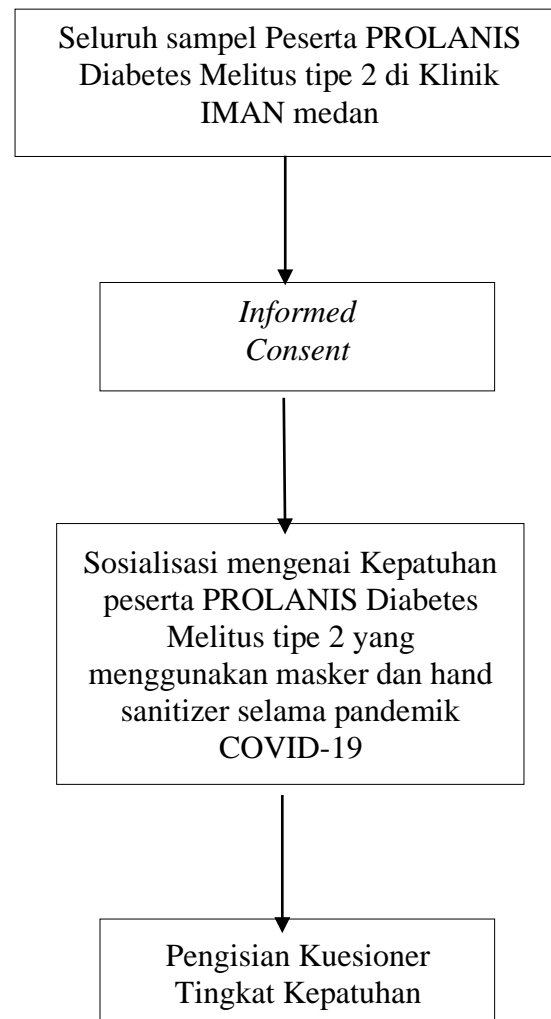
Seluruh sampel Peserta PROLANIS Diabetes Melitus tipe 2 di Klinik IMAN medan

Informed Consent

Sosialisasi mengenai Kepatuhan peserta PROLANIS Diabetes Melitus tipe 2 yang menggunakan masker dan hand sanitizer selama pandemik COVID-19

Pengisian Kuesioner Tingkat Kepatuhan